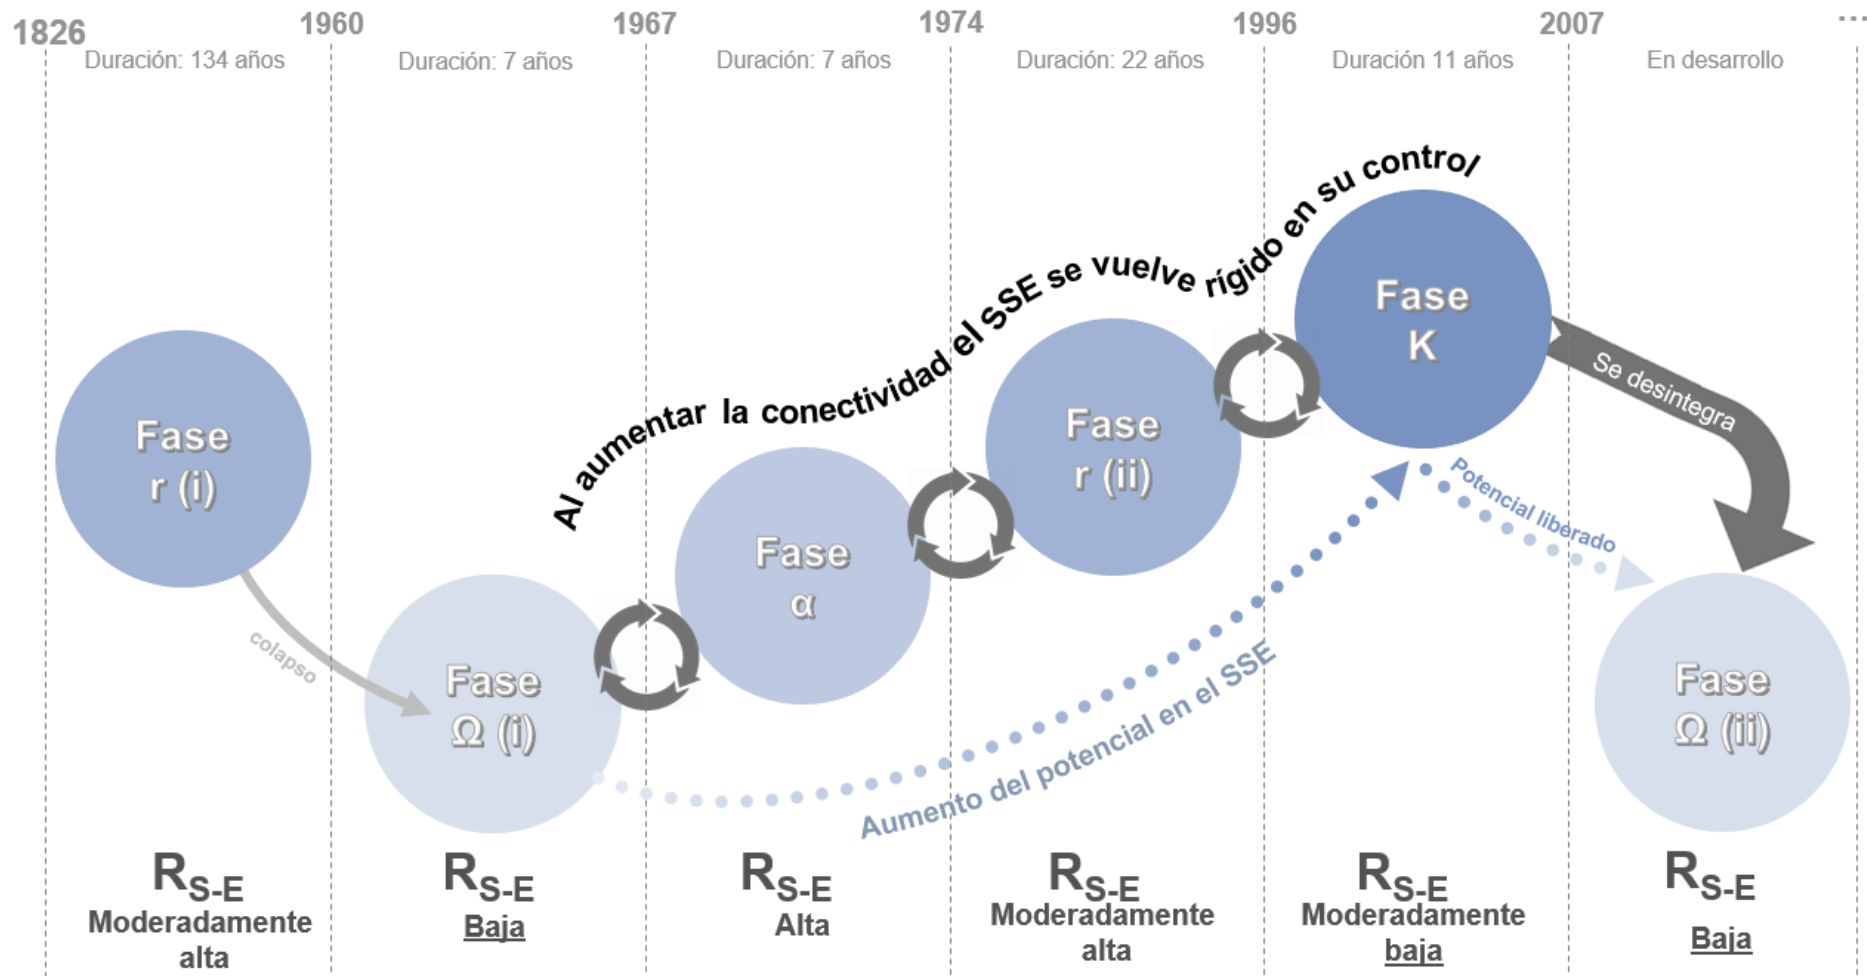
1826 1960 1967 1974 1996 2007 ...

Duración: 134 años
Duración: 7 años
Duración: 7 años
Duración: 22 años
Duración 11 años
En desarrollo

Al aumentar la conectividad el SSE se vuelve rígido en su control

Fase r (i)

colapso

Fase Ω (i)

Fase α

Fase r (ii)

Fase K

Se desintegra

Potencial liberado

Fase Ω (ii)

Aumento del potencial en el SSE

$R_{S\text{-}E}$
Moderadamente alta

$R_{S\text{-}E}$
Baja

$R_{S\text{-}E}$
Alta

$R_{S\text{-}E}$
Moderadamente alta

$R_{S\text{-}E}$
Moderadamente baja

$R_{S\text{-}E}$
Baja